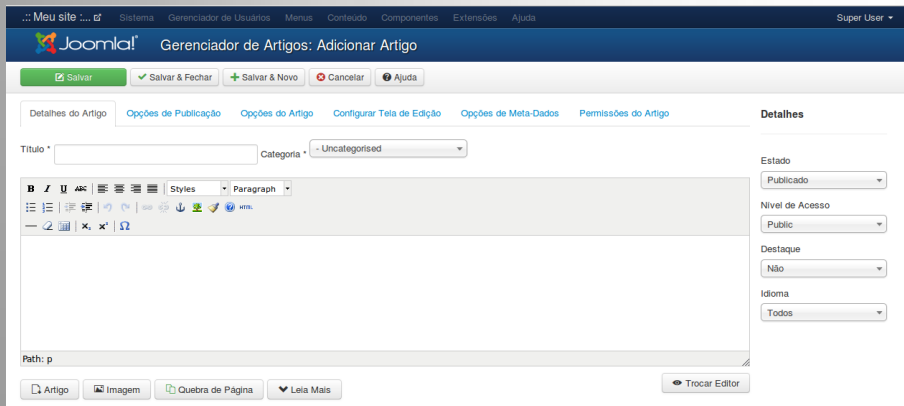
.:: Meu site :...
Sistema Gerenciador de Usuários Menus Conteúdo Componentes Extensões Ajuda
Super User

Joomla!
Gerenciador de Artigos: Adicionar Artigo

Salvar
Salvar & Fechar
Salvar & Novo
Cancelar
Ajuda

Detalhes do Artigo
Opções de Publicação
Opções do Artigo
Configurar Tela de Edição
Opções de Meta-Dados
Permissões do Artigo

Título *
Categoria *
- Uncategorised

B I U ABC
Styles
Paragraph
HTML
x₂ x²
Ω

Path: p

Artigo
Imagem
Quebra de Página
Leia Mais
Trocar Editor

Detalhes

Estado
Publicado

Nível de Acesso
Public

Destaque
Não

Idioma
Todos